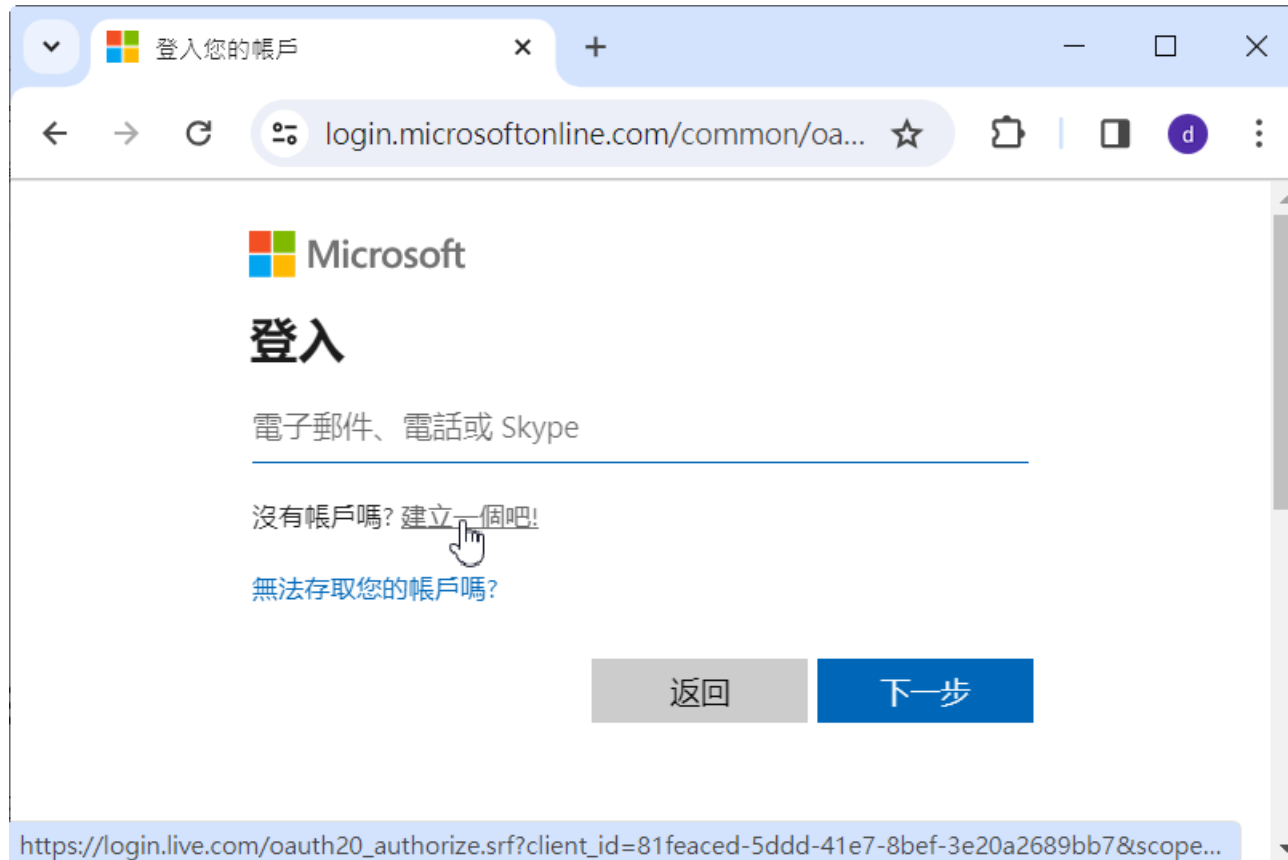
登入您的帳戶

login.microsoftonline.com/common/oa...

d

Microsoft

登入

電子郵件、電話或 Skype

沒有帳戶嗎? 建立一個吧!

無法存取您的帳戶嗎?

返回

下一步

https://login.live.com/oauth20_authorize.srf?client_id=81feaced-5ddd-41e7-8bef-3e20a2689bb7&scope...